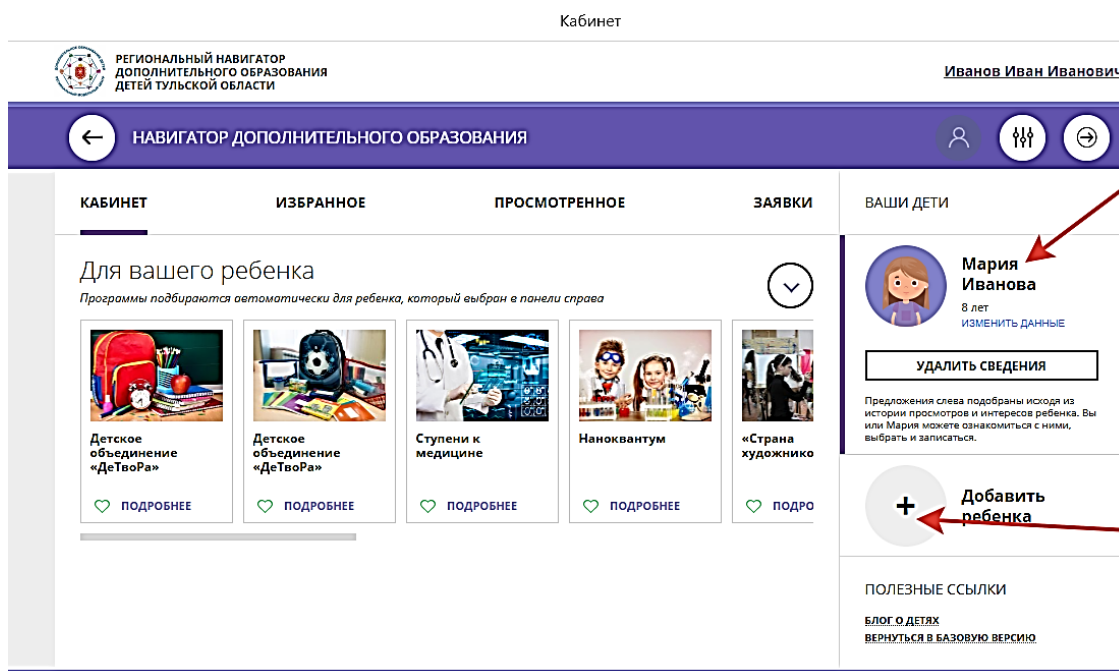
Кабинет

РЕГИОНАЛЬНЫЙ НАВИГАТОР ДОПОЛНИТЕЛЬНОГО ОБРАЗОВАНИЯ ДЕТЕЙ ТУЛЬСКОЙ ОБЛАСТИ

Иванов Иван Иванович

НАВИГАТОР ДОПОЛНИТЕЛЬНОГО ОБРАЗОВАНИЯ

КАБИНЕТ ИЗБРАННОЕ ПРОСМОТРЕННОЕ ЗАЯВКИ

Для вашего ребенка

Программы подбираются автоматически для ребенка, который выбран в панели справа

Детское объединение «ДеТвоРа»
ПОДРОБНЕЕ

Детское объединение «ДеТвоРа»
ПОДРОБНЕЕ

Ступени к медицине
ПОДРОБНЕЕ

Нанокванториум
ПОДРОБНЕЕ

«Страна художнико
ПОДРО

ВАШИ ДЕТИ

Мария Иванова
8 лет
ИЗМЕНИТЬ ДАННЫЕ

УДАЛИТЬ СВЕДЕНИЯ

Предложения слева подобраны исходя из истории просмотров и интересов ребенка. Вы или Мария можете ознакомиться с ними, выбрать и записаться.

+ Добавить ребенка

ПОЛЕЗНЫЕ ССЫЛКИ

БЛОГ О ДЕТЯХ
ВЕРНУТЬСЯ В БАЗОВУЮ ВЕРСИЮ